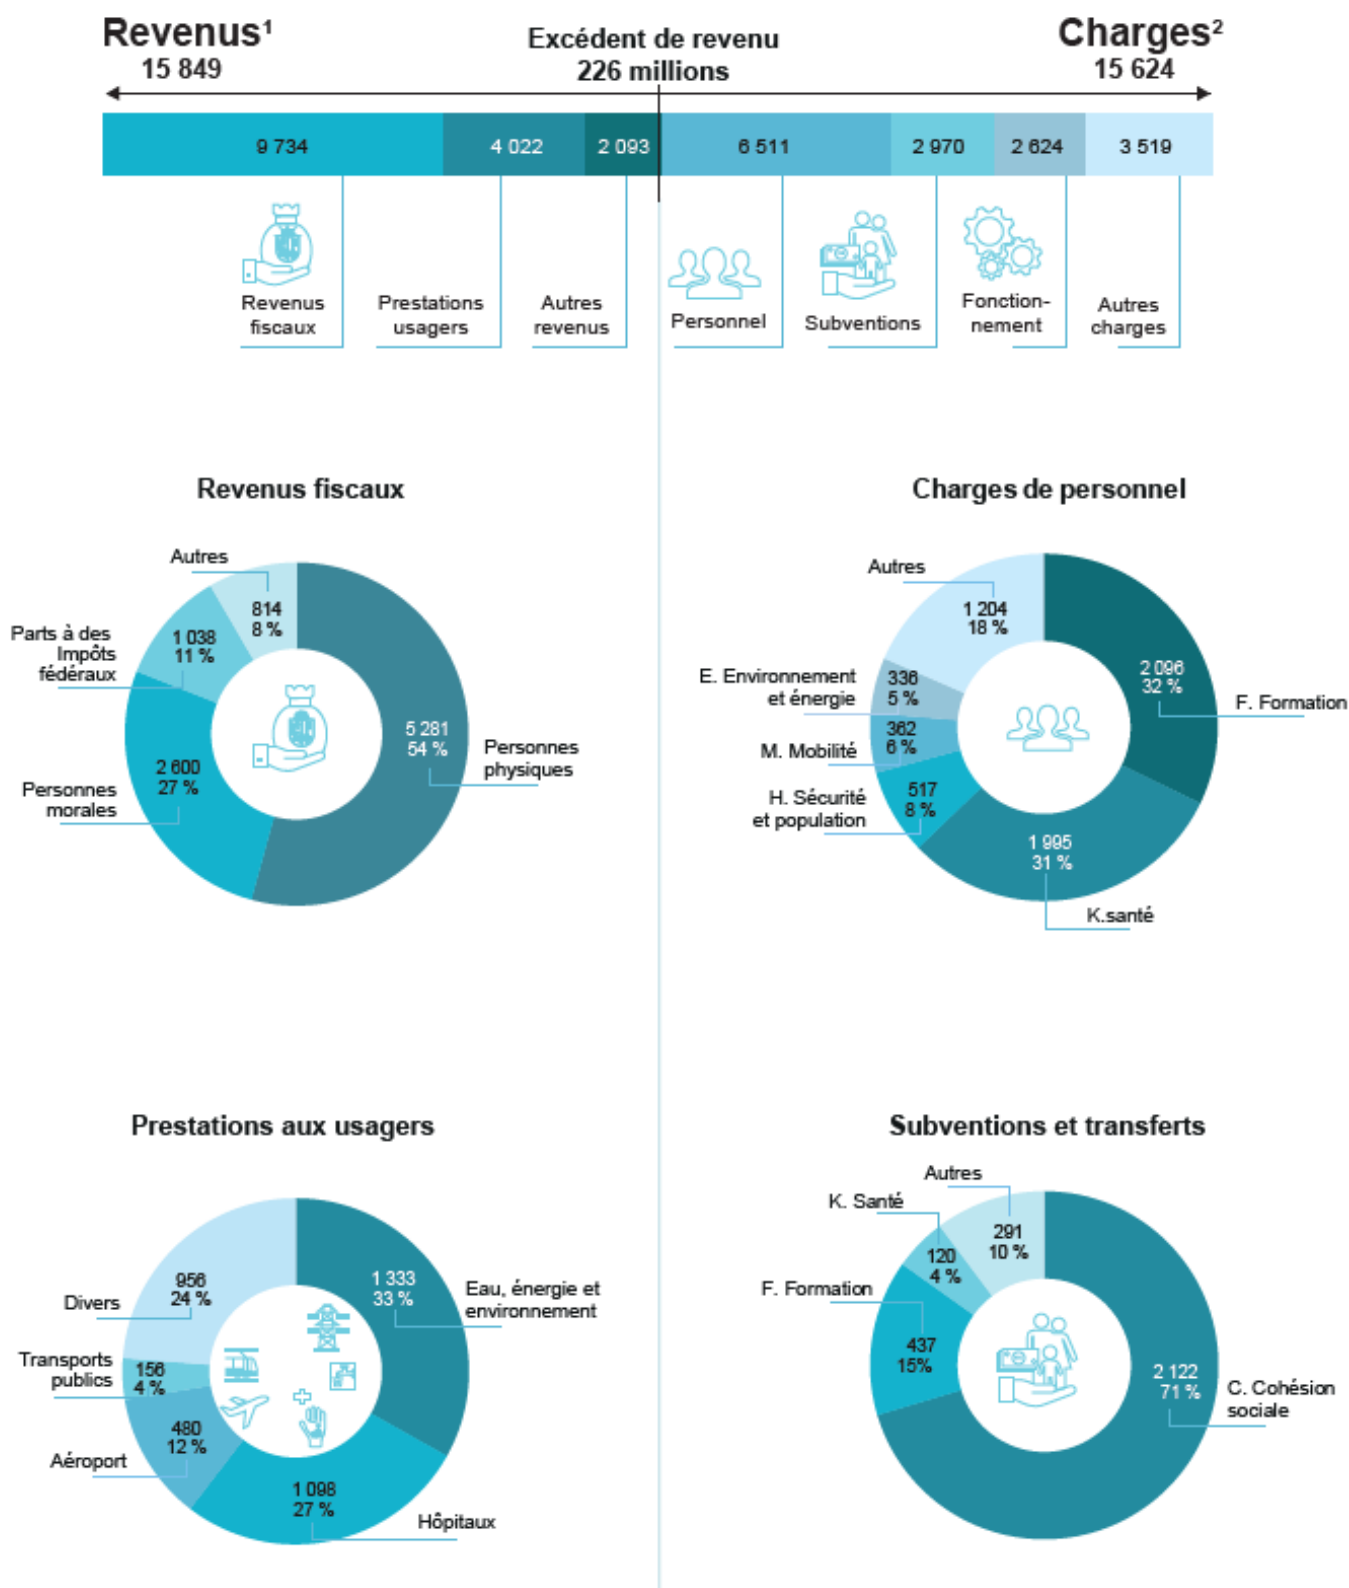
Revenus¹
15 849

Excédent de revenu
226 millions

Charges²
15 624

| 9 734 | 4 022 | 2 093 | 6 511 | 2 970 | 2 624 | 3 519 |
|---|---|---|---|---|---|---|

Revenus fiscaux
Prestations usagers
Autres revenus
Personnel
Subventions
Fonctionnement
Autres charges

Revenus fiscaux

Autres
814
8 %
Parts à des Impôts fédéraux
1 038
11 %
5 281
54 %
Personnes physiques
2 600
27 %
Personnes morales

Charges de personnel

Autres
1 204
18 %
E. Environnement et énergie
336
5 %
2 096
32 %
F. Formation
M. Mobilité
362
6 %
H. Sécurité et population
517
8 %
1 995
31 %
K.santé

Prestations aux usagers

956
24 %
Divers
1 333
33 %
Eau, énergie et environnement
Transports publics
156
4 %
480
12 %
Aéroport
1 098
27 %
Hôpitaux

Subventions et transferts

Autres
K. Santé
291
10 %
120
4 %
F. Formation
437
15%
2 122
71 %
C. Cohésion sociale